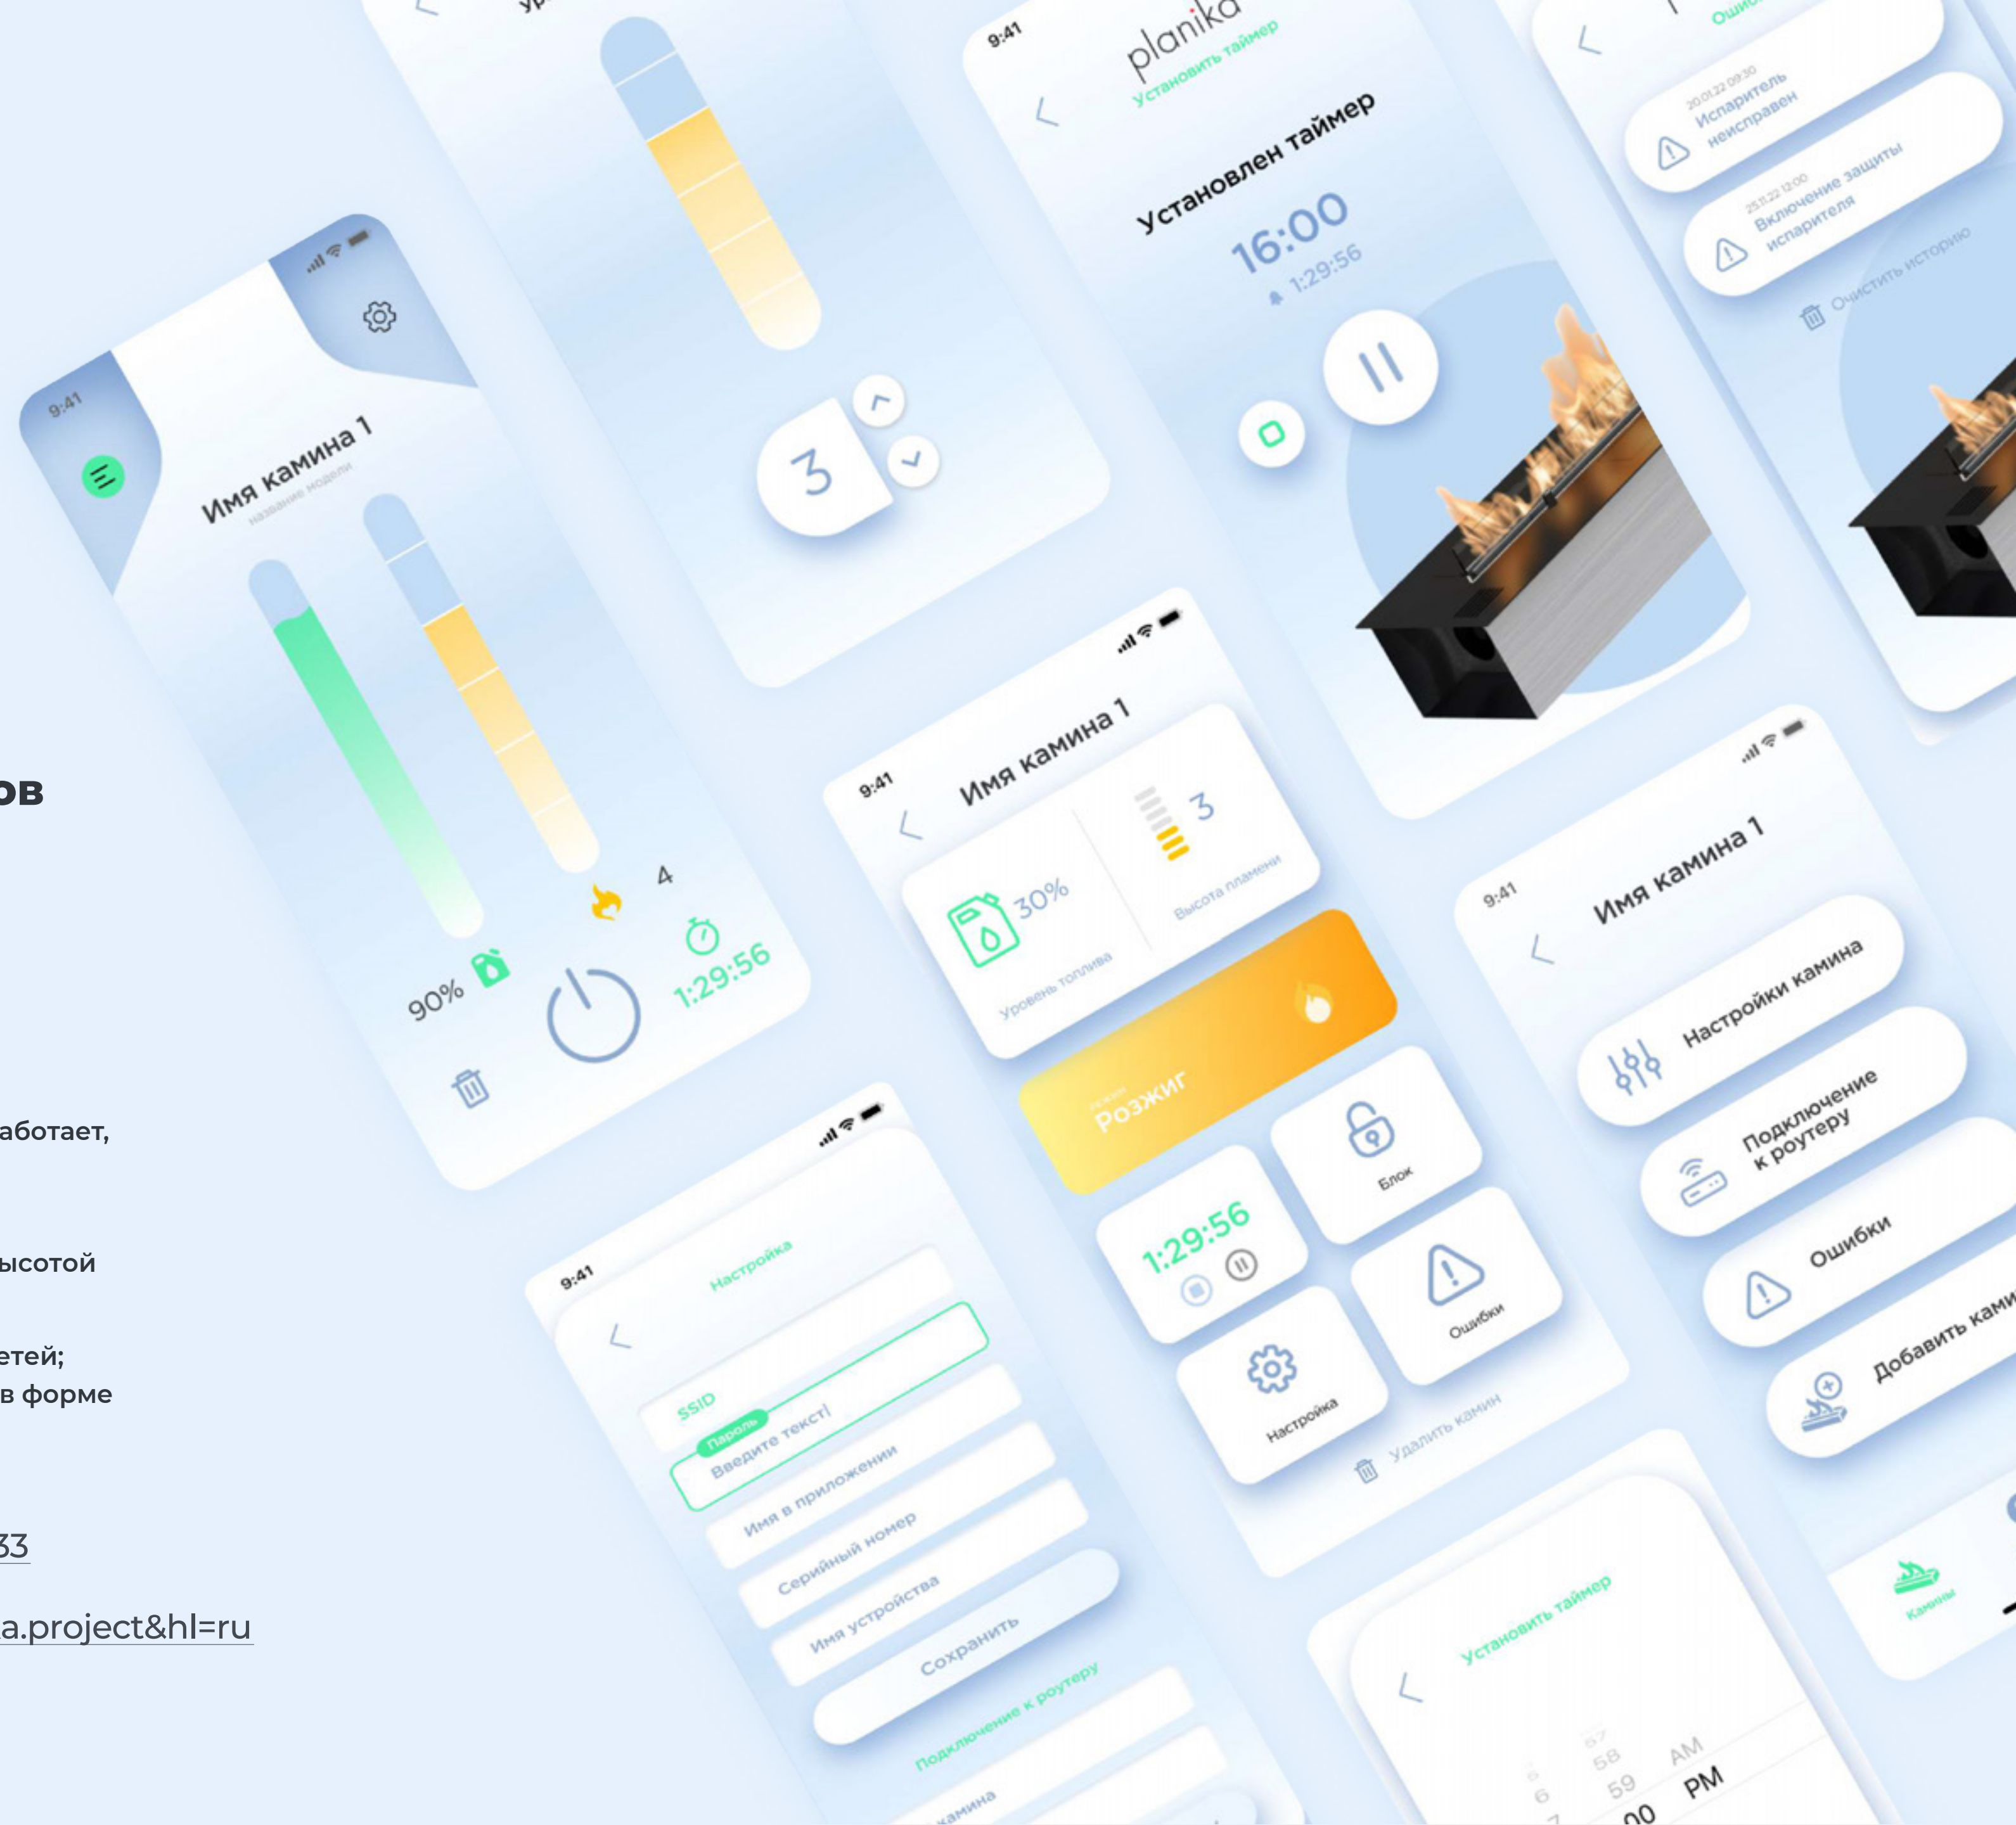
ов

аботает,

ысотой

етей;
в форме

33

a.project&hl=ru

9:41
Имя камина 1
Название модели
90%
4
1:29:56

3

9:41
planika
Установить таймер
Установлен таймер
16:00
1:29:56

Ошибки
20.01.22 09:30
Испаритель неисправен
25.11.22 12:00
Включение защиты испарителя
Очистить историю

9:41
Имя камина 1
30%
Уровень топлива
3
Высота пламени
Режим
Розжиг
Блок
1:29:56
Ошибки
Настройка
Удалить камин

9:41
Имя камина 1
Настройки камина
Подключение к роутеру
Ошибки
Добавить камин
Камины

9:41
Настройка
SSID
Пароль
Введите текст
Имя в приложении
Серийный номер
Имя устройства
Сохранить
Подключение к роутеру
камина

Установить таймер
57
58
59
00
6
7
AM
PM